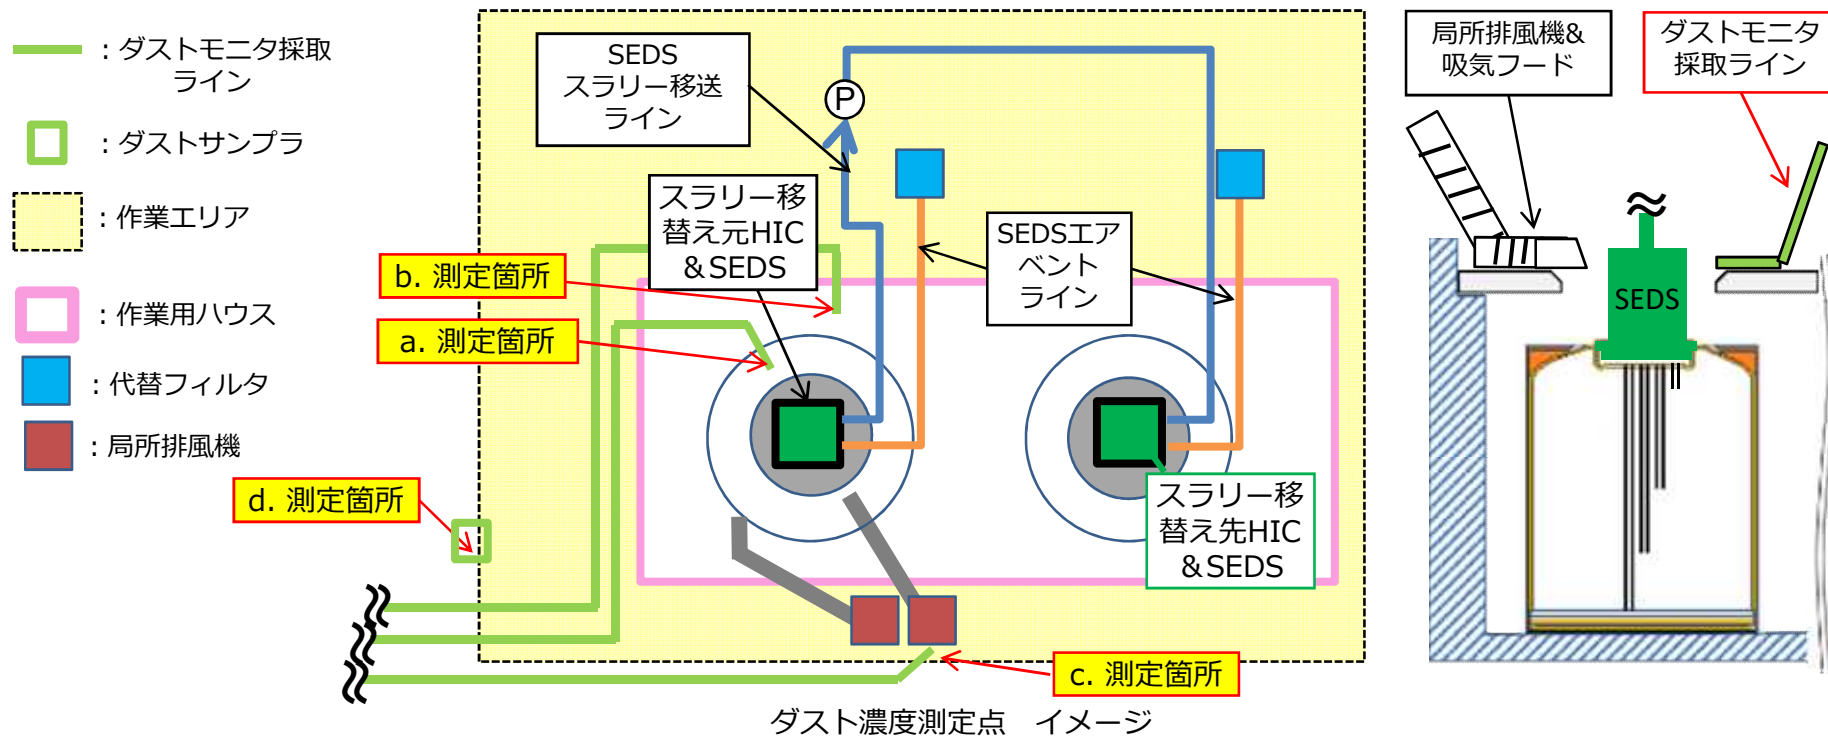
：ダストモニタ採取ライン

：ダストサンプラ

：作業エリア

：作業用ハウス

：代替フィルタ

：局所排風機

SEDS スラリー移送ライン

P

スラリー移替え元HIC ＆SEDS

SEDSエアベントライン

b. 測定箇所

a. 測定箇所

d. 測定箇所

スラリー移替え先HIC ＆SEDS

c. 測定箇所

ダスト濃度測定点　イメージ

局所排風機& 吸気フード

ダストモニタ 採取ライン

SEDS